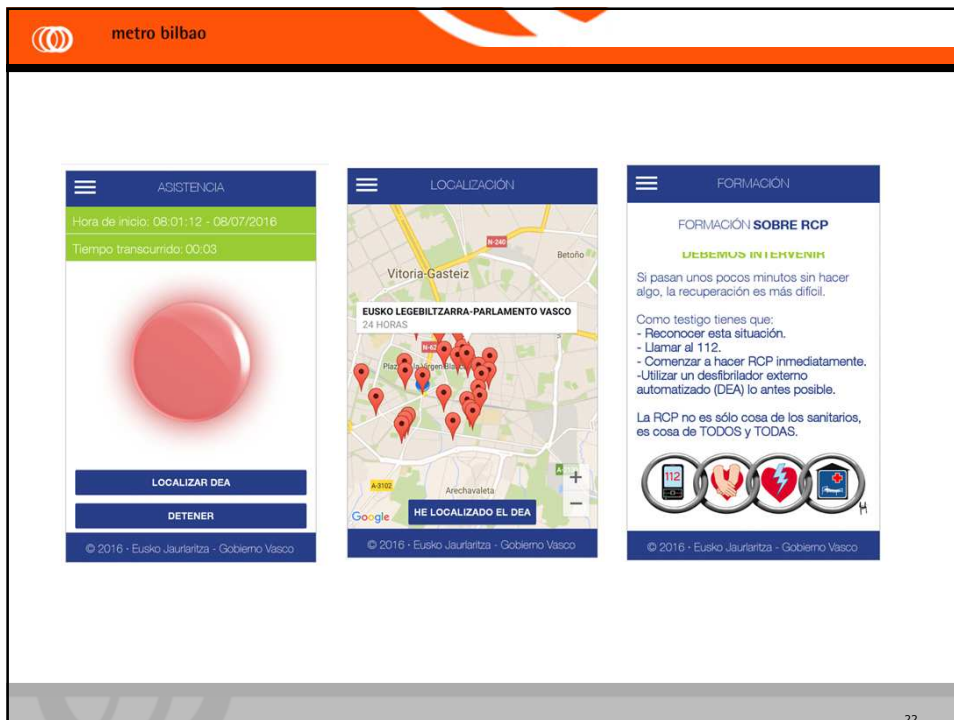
metro bilbao

ASISTENCIA

Hora de inicio: 08:01:12 - 08/07/2016

Tiempo transcurrido: 00:03

LOCALIZAR DEA

DETENER

© 2016 - Eusko Jaurlaritza - Gobierno Vasco

LOCALIZACIÓN

N-240

Betoño

Vitoria-Gasteiz

EUSKO LEGEBILTZARRA-PARLAMENTO VASCO
24 HORAS

N-62

Plaza de la Virgen Blanca

A-3102

Arechavaleta

+

−

Google

HE LOCALIZADO EL DEA

© 2016 - Eusko Jaurlaritza - Gobierno Vasco

FORMACIÓN

FORMACIÓN SOBRE RCP

DEBEMOS INTERVENIR

Si pasan unos pocos minutos sin hacer algo, la recuperación es más difícil.

Como testigo tienes que:
- Reconocer esta situación.
- Llamar al 112.
- Comenzar a hacer RCP inmediatamente.
-Utilizar un desfibrilador externo automatizado (DEA) lo antes posible.

La RCP no es sólo cosa de los sanitarios, es cosa de TODOS y TODAS.

112

H

© 2016 - Eusko Jaurlaritza - Gobierno Vasco

22